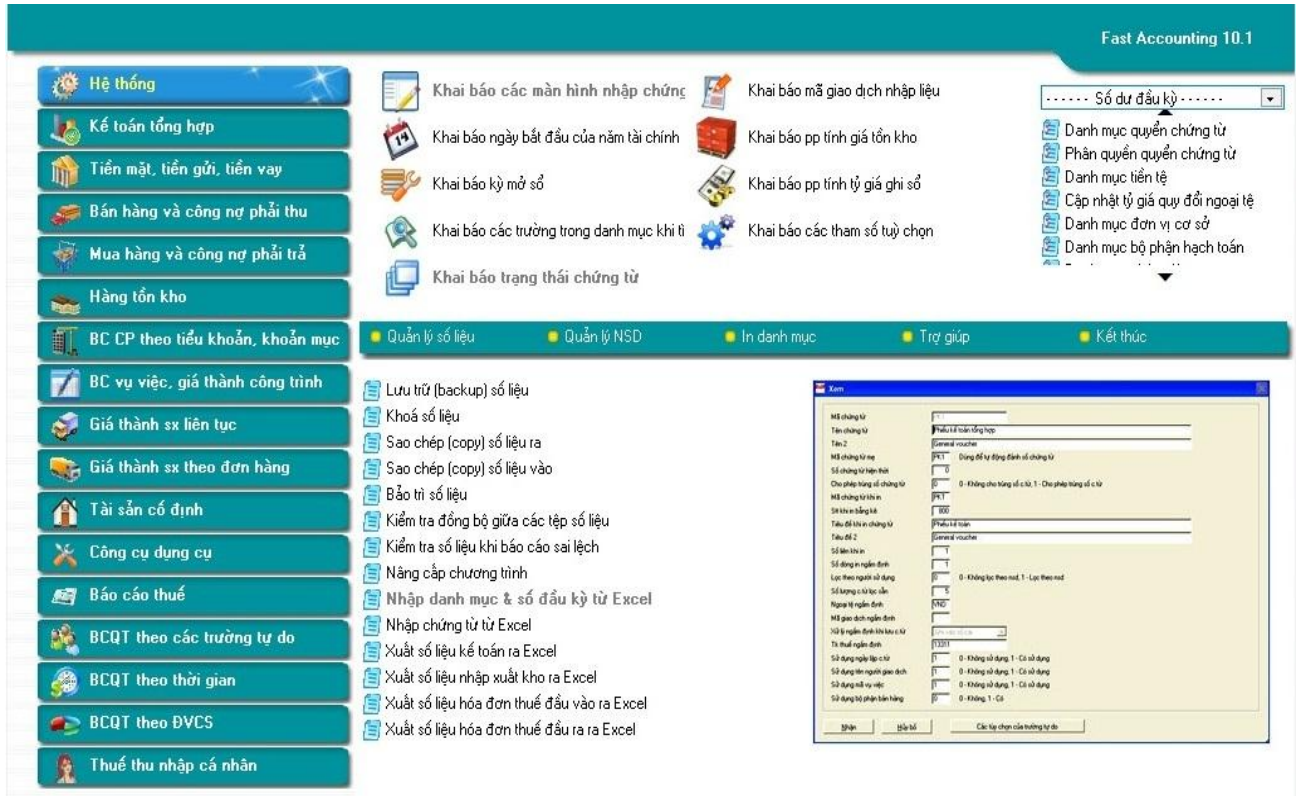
Fast Accounting 10.1

Hệ thống
Kế toán tổng hợp
Tiền mặt, tiền gửi, tiền vay
Bán hàng và công nợ phải thu
Mua hàng và công nợ phải trả
Hàng tồn kho
BC CP theo tiểu khoản, khoản mục
BC vụ việc, giá thành công trình
Giá thành sx liên tục
Giá thành sx theo đơn hàng
Tài sản cố định
Công cụ dụng cụ
Báo cáo thuế
BCQT theo các trường tự do
BCQT theo thời gian
BCQT theo ĐVCS
Thuế thu nhập cá nhân

Khai báo các màn hình nhập chứng
Khai báo ngày bắt đầu của năm tài chính
Khai báo kỳ mở sổ
Khai báo các trường trong danh mục khi tì
Khai báo trạng thái chứng từ
Khai báo mã giao dịch nhập liệu
Khai báo pp tính giá tồn kho
Khai báo pp tính tỷ giá ghi sổ
Khai báo các tham số tuỳ chọn

------ Số dư đầu kỳ ------
Danh mục quyển chứng từ
Phân quyền quyển chứng từ
Danh mục tiền tệ
Cập nhật tỷ giá quy đổi ngoại tệ
Danh mục đơn vị cơ sở
Danh mục bộ phận hạch toán

Quản lý số liệu
Quản lý NSD
In danh mục
Trợ giúp
Kết thúc

Lưu trữ (backup) số liệu
Khoá số liệu
Sao chép (copy) số liệu ra
Sao chép (copy) số liệu vào
Bảo trì số liệu
Kiểm tra đồng bộ giữa các tệp số liệu
Kiểm tra số liệu khi báo cáo sai lệch
Nâng cấp chương trình
Nhập danh mục & số đầu kỳ từ Excel
Nhập chứng từ từ Excel
Xuất số liệu kế toán ra Excel
Xuất số liệu nhập xuất kho ra Excel
Xuất số liệu hóa đơn thuế đầu vào ra Excel
Xuất số liệu hóa đơn thuế đầu ra ra Excel

Xem
Mã chứng từ
Tên chứng từ | Phiếu kế toán tổng hợp
Tên 2 | General voucher
Mã chứng từ mẹ | PK1 | Dùng để tự động đánh số chứng từ
Số chứng từ hiện thời | 0
Cho phép trùng số chứng từ | 0 | 0 - Không cho trùng số c.từ, 1 - Cho phép trùng số c.từ
Mã chứng từ khi in | PK1
Số khi in bằng kê | 800
Tiêu đề khi in chứng từ | Phiếu kế toán
Tiêu đề 2 | General voucher
Số liên khi in | 1
Số dòng in ngầm định | 1
Lọc theo người sử dụng | 0 | 0 - Không lọc theo nsd, 1 - Lọc theo nsd
Số lượng c.từ lọc sẵn | 5
Ngoại tệ ngầm định | VND
Mã giao dịch ngầm định
Xử lý ngầm định khi lưu c.từ
Tk thuế ngầm định | 13311
Sử dụng ngày lập c.từ | 1 | 0 - Không sử dụng, 1 - Có sử dụng
Sử dụng tên người giao dịch | 1 | 0 - Không sử dụng, 1 - Có sử dụng
Sử dụng mã vụ việc | 1 | 0 - Không sử dụng, 1 - Có sử dụng
Sử dụng bộ phận bán hàng | 0 | 0 - Không, 1 - Có
Nhận | Hủy bỏ | Các tùy chọn của trường tự do